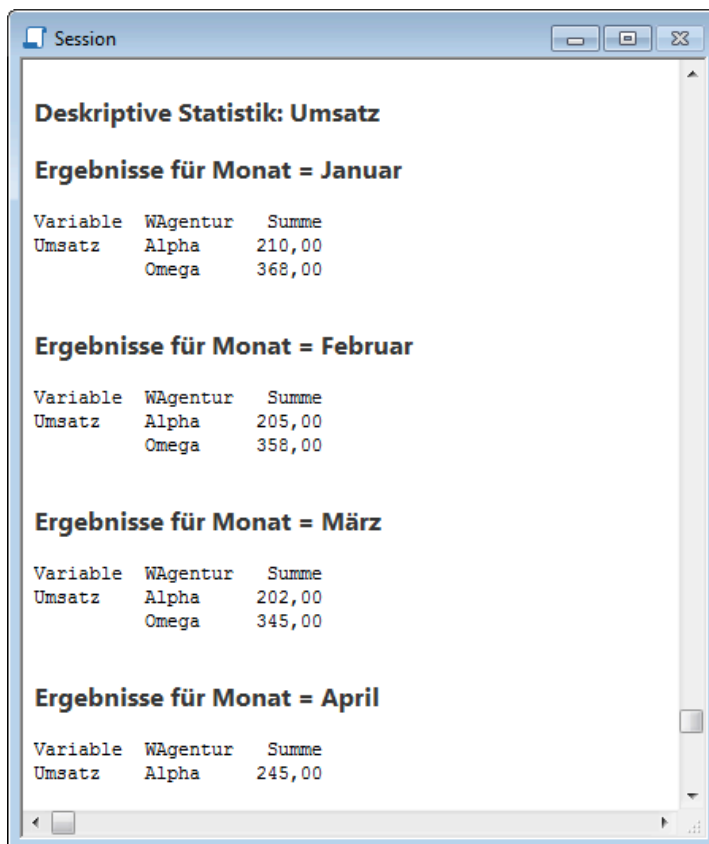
Session

Deskriptive Statistik: Umsatz

Ergebnisse für Monat = Januar

| Variable | WAgentur | Summe |
|---|---|---|
| Umsatz | Alpha | 210,00 |
| | Omega | 368,00 |

Ergebnisse für Monat = Februar

| Variable | WAgentur | Summe |
|---|---|---|
| Umsatz | Alpha | 205,00 |
| | Omega | 358,00 |

Ergebnisse für Monat = März

| Variable | WAgentur | Summe |
|---|---|---|
| Umsatz | Alpha | 202,00 |
| | Omega | 345,00 |

Ergebnisse für Monat = April

| Variable | WAgentur | Summe |
|---|---|---|
| Umsatz | Alpha | 245,00 |